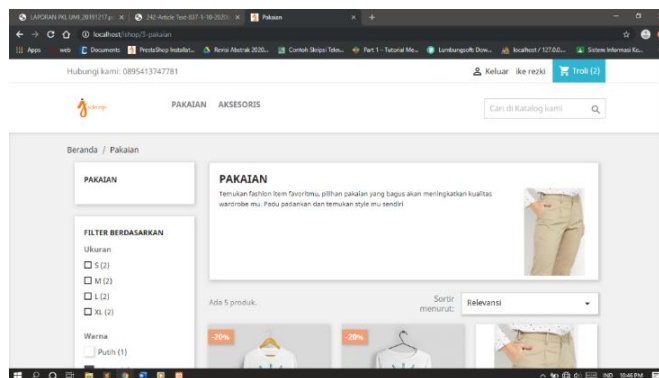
LAPORAN PKL UMI_28191217.p ×
242-Article Text-837-1-10-2020 ×
Pakaian ×
+
localhost/shop/3-pakaian
Apps web Documents PrestaShop Installat... Revisi Abstrak 2020... Contoh Skripsi Tekn... Part 1 - Tutorial Me... Lambungsoft Dow... localhost / 127.0.0... Sistem Informasi Ko...

Hubungi kami: 0895413747781
Keluar ike rezki
Troli (2)

PAKAIAN AKSESORIS
Cari di Katalog kami

Beranda / Pakaian

PAKAIAN

FILTER BERDASARKAN
Ukuran
S (2)
M (2)
L (2)
XL (2)

Warna
Putih (1)

PAKAIAN
Temukan fashion item favoritmu, pilihan pakaian yang bagus akan meningkatkan kualitas wardrobe mu. Padu padankan dan temukan style mu sendiri

Ada 5 produk.
Sortir menurut:
Relevansi

-20%
-20%

INS 10:46 PM